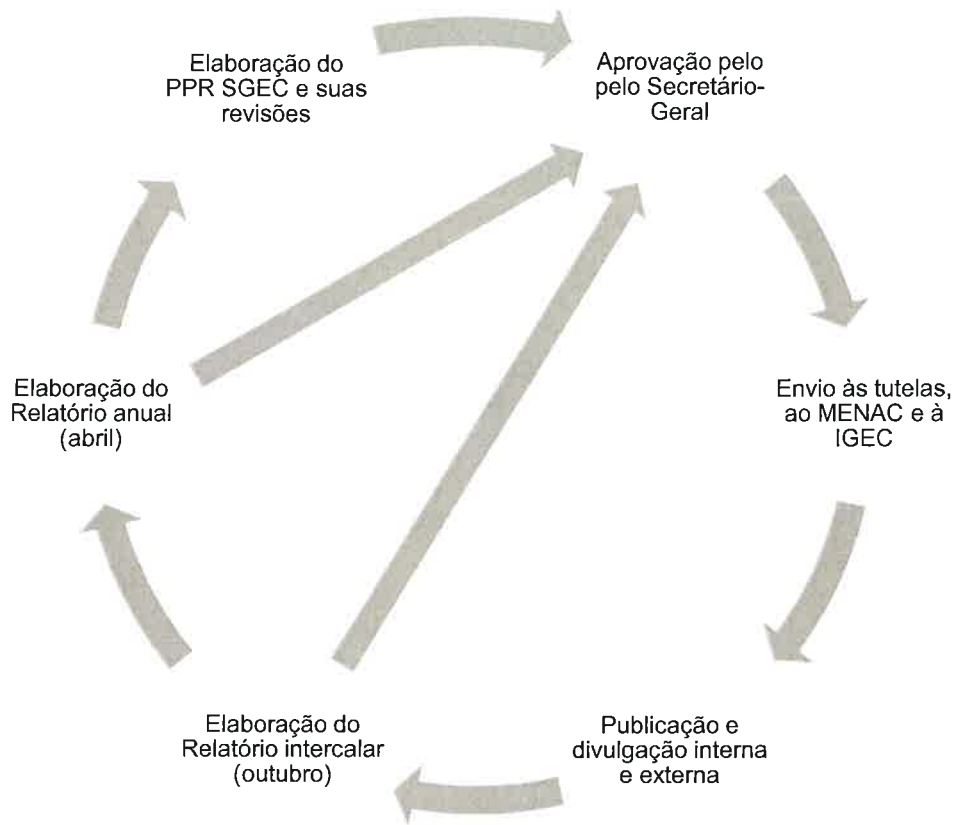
Elaboração do PPR SGEC e suas revisões

Aprovação pelo pelo Secretário-Geral

Envio às tutelas, ao MENAC e à IGEC

Publicação e divulgação interna e externa

Elaboração do Relatório intercalar (outubro)

Elaboração do Relatório anual (abril)